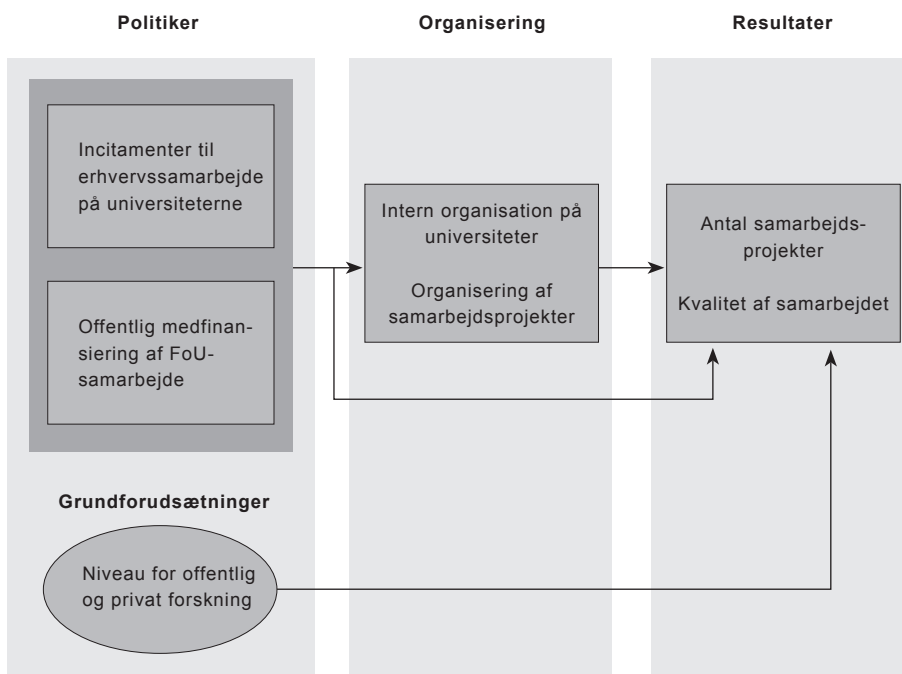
Politiker

Organisering

Resultater

Incitamenter til erhvervssamarbejde på universiteterne

Offentlig medfinansiering af FoU-samarbejde

Intern organisation på universiteter

Organisering af samarbejdsprojekter

Antal samarbejdsprojekter

Kvalitet af samarbejdet

Grundforudsætninger

Niveau for offentlig og privat forskning